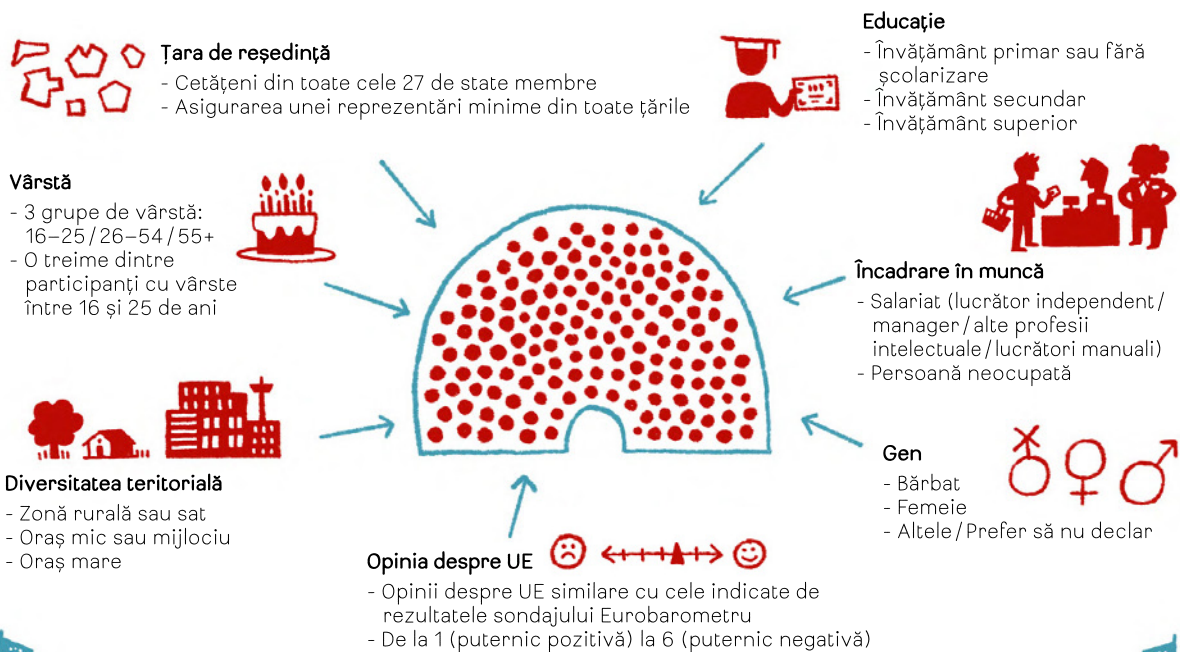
Țara de reședință
- Cetățeni din toate cele 27 de state membre
- Asigurarea unei reprezentări minime din toate țările

Educație
- Învățământ primar sau fără școlarizare
- Învățământ secundar
- Învățământ superior

Vârstă
- 3 grupe de vârstă: 16–25 / 26–54 / 55+
- O treime dintre participanți cu vârste între 16 și 25 de ani

Încadrare în muncă
- Salariat (lucrător independent / manager / alte profesii intelectuale / lucrători manuali)
- Persoană neocupată

Diversitatea teritorială
- Zonă rurală sau sat
- Oraș mic sau mijlociu
- Oraș mare

Gen
- Bărbat
- Femeie
- Altele / Prefer să nu declar

Opinia despre UE
- Opinii despre UE similare cu cele indicate de rezultatele sondajului Eurobarometru
- De la 1 (puternic pozitivă) la 6 (puternic negativă)